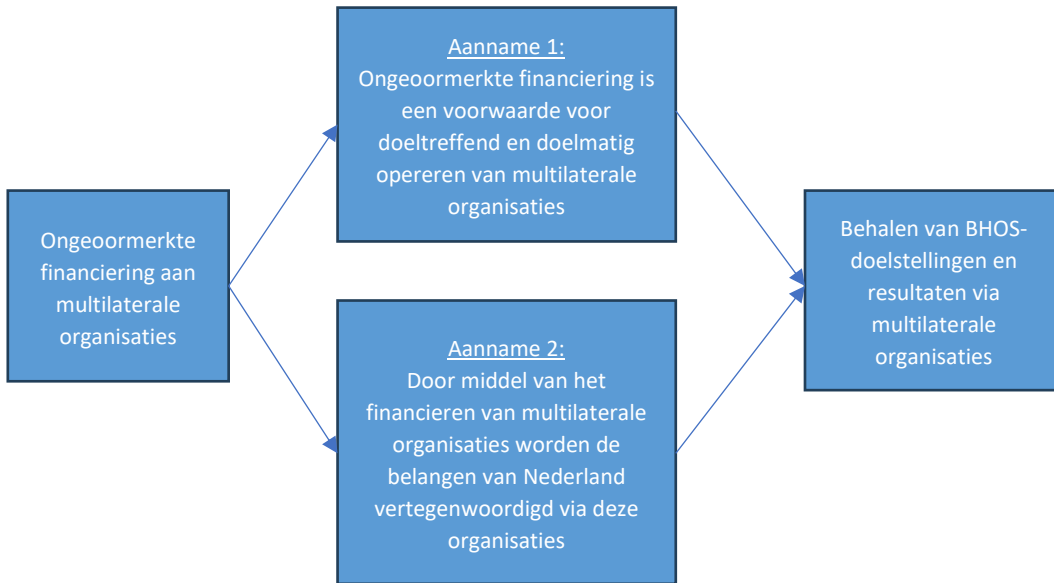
Ongeoormerkte financiering aan multilaterale organisaties

Aanname 1:
Ongeoormerkte financiering is een voorwaarde voor doeltreffend en doelmatig opereren van multilaterale organisaties

Aanname 2:
Door middel van het financieren van multilaterale organisaties worden de belangen van Nederland vertegenwoordigd via deze organisaties

Behalen van BHOS-doelstellingen en resultaten via multilaterale organisaties